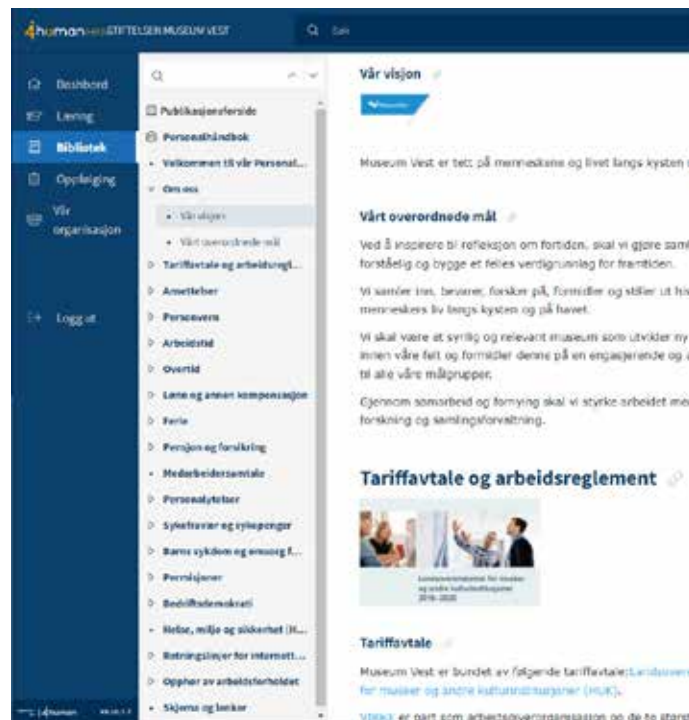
4human STIFTELSEN MUSEUM VEST

Søk

Dashbord
Læring
Bibliotek
Oppfølging
Vår organisasjon
Logg ut

4human

Publikasjonsforside
Personalhåndbok
Velkommen til vår Personal...
Om oss
Vår visjon
Vårt overordnede mål
Tariffavtale og arbeidsregl...
Ansettelser
Personvern
Arbeidstid
Overtid
Lønn og annen kompensasjon
Ferie
Pensjon og forsikring
Medarbeidersamtale
Personalytelser
Sykefravær og sykepenger
Barns sykdom og omsorg f...
Permisjoner
Bedriftsdemokrati
Helse, miljø og sikkerhet (H...
Retningslinjer for internett...
Opphør av arbeidsforholdet
Skjema og lenker

Vår visjon

Museum Vest er tett på menneskene og livet langs kysten

Vårt overordnede mål

Ved å inspirere til refleksjon om fortiden, skal vi gjøre sam forståelig og bygge et felles verdigrunnlag for framtiden.

Vi samler inn, bevarer, forsker på, formidler og stiller ut his menneskers liv langs kysten og på havet.

Vi skal være et synlig og relevant museum som utvikler ny innen våre felt og formidler denne på en engasjerende og til alle våre målgrupper.

Gjennom samarbeid og fornying skal vi styrke arbeidet me forskning og samlingsforvaltning.

Tariffavtale og arbeidsreglement

Tariffavtale

Museum Vest er bundet av følgende tariffavtale: for museer og andre kulturinstitusjoner (HUK).

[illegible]